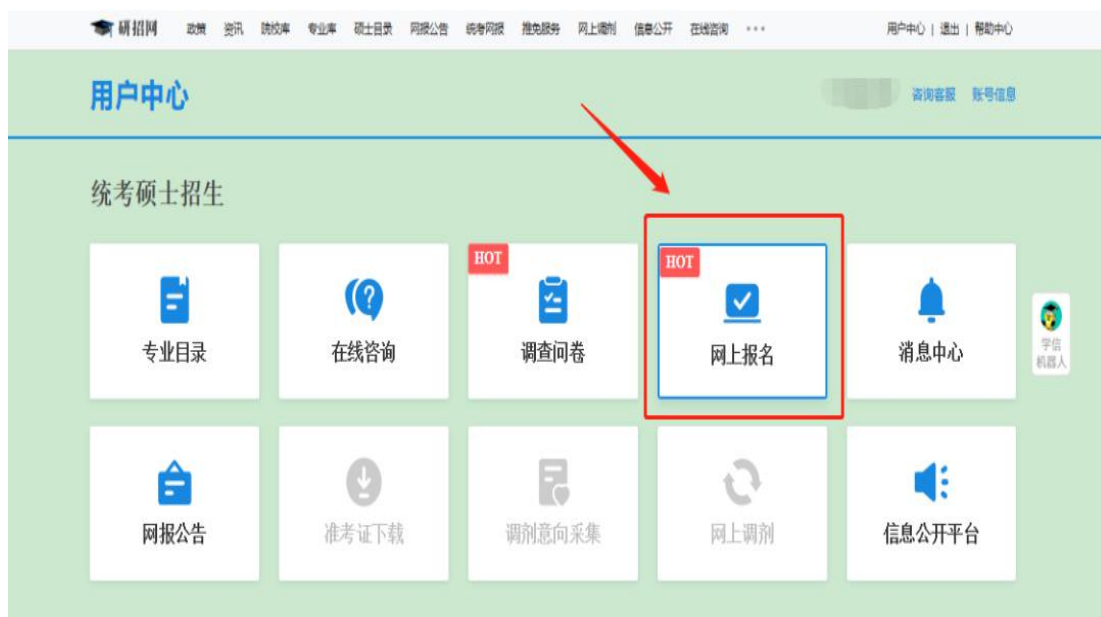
研招网 政策 资讯 院校库 专业库 硕士目录 网报公告 统考网报 推免服务 网上调剂 信息公开 在线咨询 ···

用户中心 | 退出 | 帮助中心

用户中心

咨询客服 账号信息

统考硕士招生

专业目录

在线咨询

HOT
调查问卷

HOT
网上报名

消息中心

学信机器人

网报公告

准考证下载

调剂意向采集

网上调剂

信息公开平台